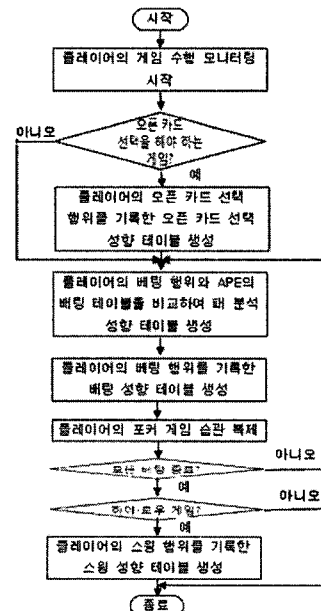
시작

플레이어의 게임 수행 모니터링 시작

오픈 카드 선택을 해야 하는 게임?

아니오

예

플레이어의 오픈 카드 선택 행위를 기록한 오픈 카드 선택 성향 테이블 생성

플레이어의 베팅 행위와 APE의 베팅 테이블을 비교하여 패 분석 성향 테이블 생성

플레이어의 베팅 행위를 기록한 베팅 성향 테이블 생성

플레이어의 포커 게임 습관 복제

모든 베팅 종료?

아니오

예

하이/로우 게임?

아니오

예

플레이어의 스윙 행위를 기록한 스윙 성향 테이블 생성

종료